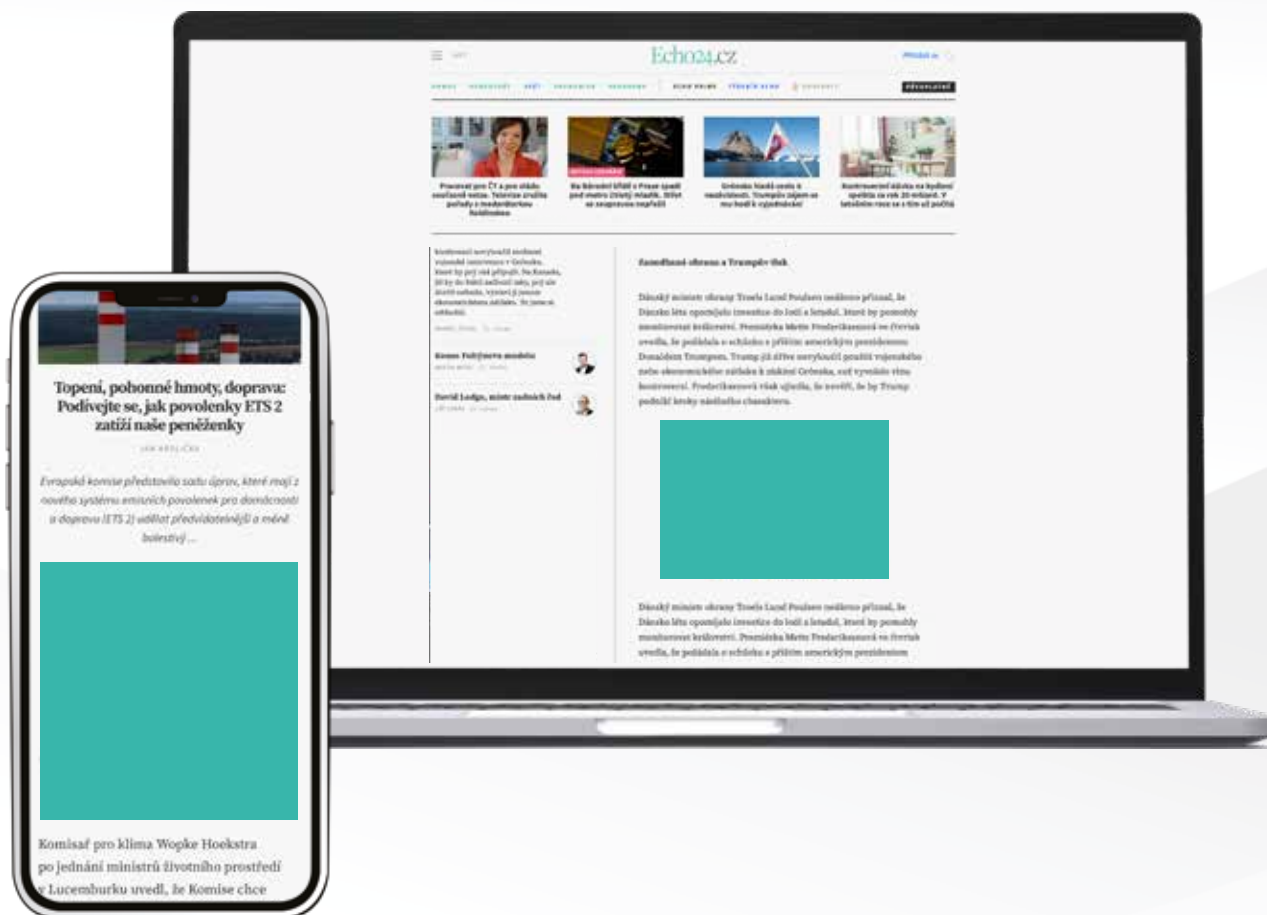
Echo24.cz

Topení, pohonné hmoty, doprava: Podívejte se, jak povolenky ETS 2 zatíží naše peněženky

JAN KRULIČKA

Evropská komise představila sadu úprav, které mají z nového systému emisních povolenek pro domácnosti a dopravu (ETS 2) udělat předvídatelnější a méně bolestivý ...

Komisař pro klima Wopke Hoekstra po jednání ministrů životního prostředí v Lucemburku uvedl, že Komise chce

Zanedbané obrana a Trumpův tlak

Dánský ministr obrany Troels Lund Poulsen nedávno přiznal, že Dánsko léta opomíjelo investice do lodí a letadel, které by pomohly monitorovat království. Premiérka Mette Frederiksenová ve čtvrtek uvedla, že požádala o schůzku s příštím americkým prezidentem Donaldem Trumpem. Trump již dříve nevyloučil použití vojenského nebo ekonomického nátlaku k získání Grónska, což vyvolalo vlnu kontroverzí. Frederiksenová však uvedla, že nevěří, že by Trump podnikl kroky nátlakového charakteru.

Dánský ministr obrany Troels Lund Poulsen nedávno přiznal, že Dánsko léta opomíjelo investice do lodí a letadel, které by pomohly monitorovat království. Premiérka Mette Frederiksenová ve čtvrtek uvedla, že požádala o schůzku s příštím americkým prezidentem

Kosmo: Fukfjarova modelu

David Lodge, mistr nadních řad

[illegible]